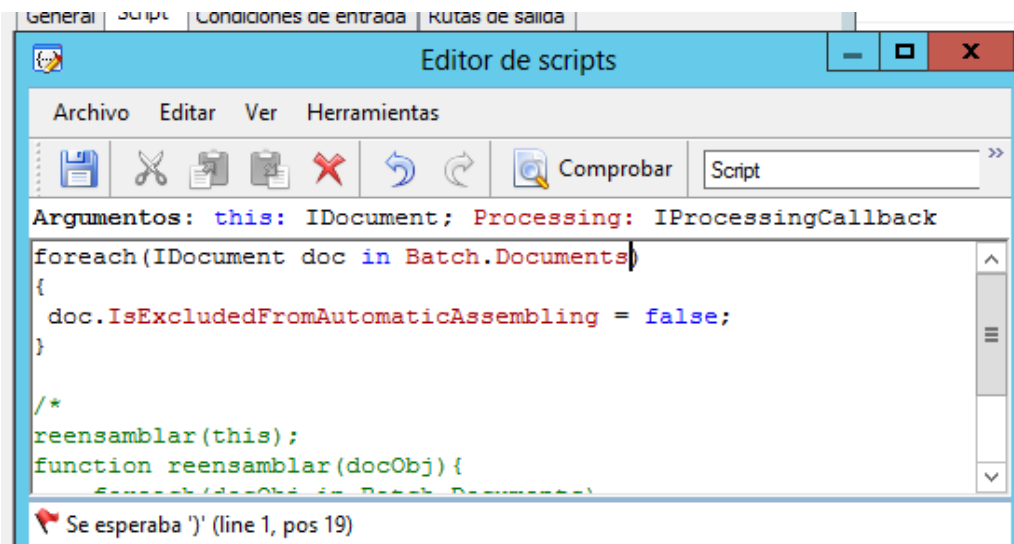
General | Script | Condiciones de entrada | Rutas de salida

Editor de scripts

Archivo Editar Ver Herramientas

Comprobar Script

Argumentos: this: IDocument; Processing: IProcessingCallback

foreach(IDocument doc in Batch.Documents)
{
 doc.IsExcludedFromAutomaticAssembling = false;
}

/*
reensamblar(this);
function reensamblar(docObj){
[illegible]

Se esperaba ')' (line 1, pos 19)